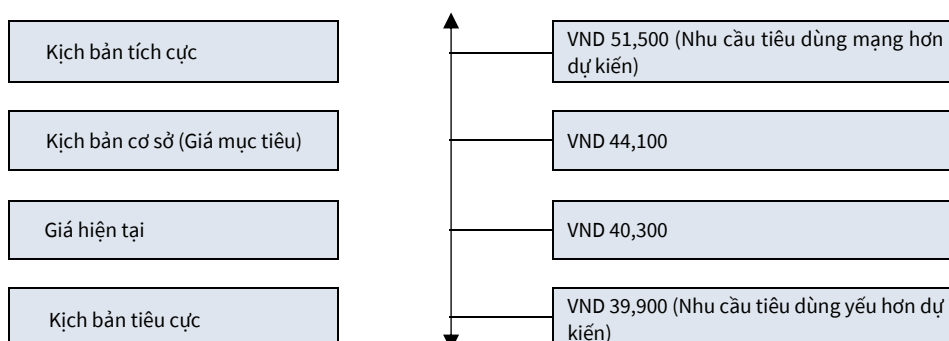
Kịch bản tích cực

VND 51,500 (Nhu cầu tiêu dùng mạng hơn dự kiến)

Kịch bản cơ sở (Giá mục tiêu)

VND 44,100

Giá hiện tại

VND 40,300

Kịch bản tiêu cực

VND 39,900 (Nhu cầu tiêu dùng yếu hơn dự kiến)